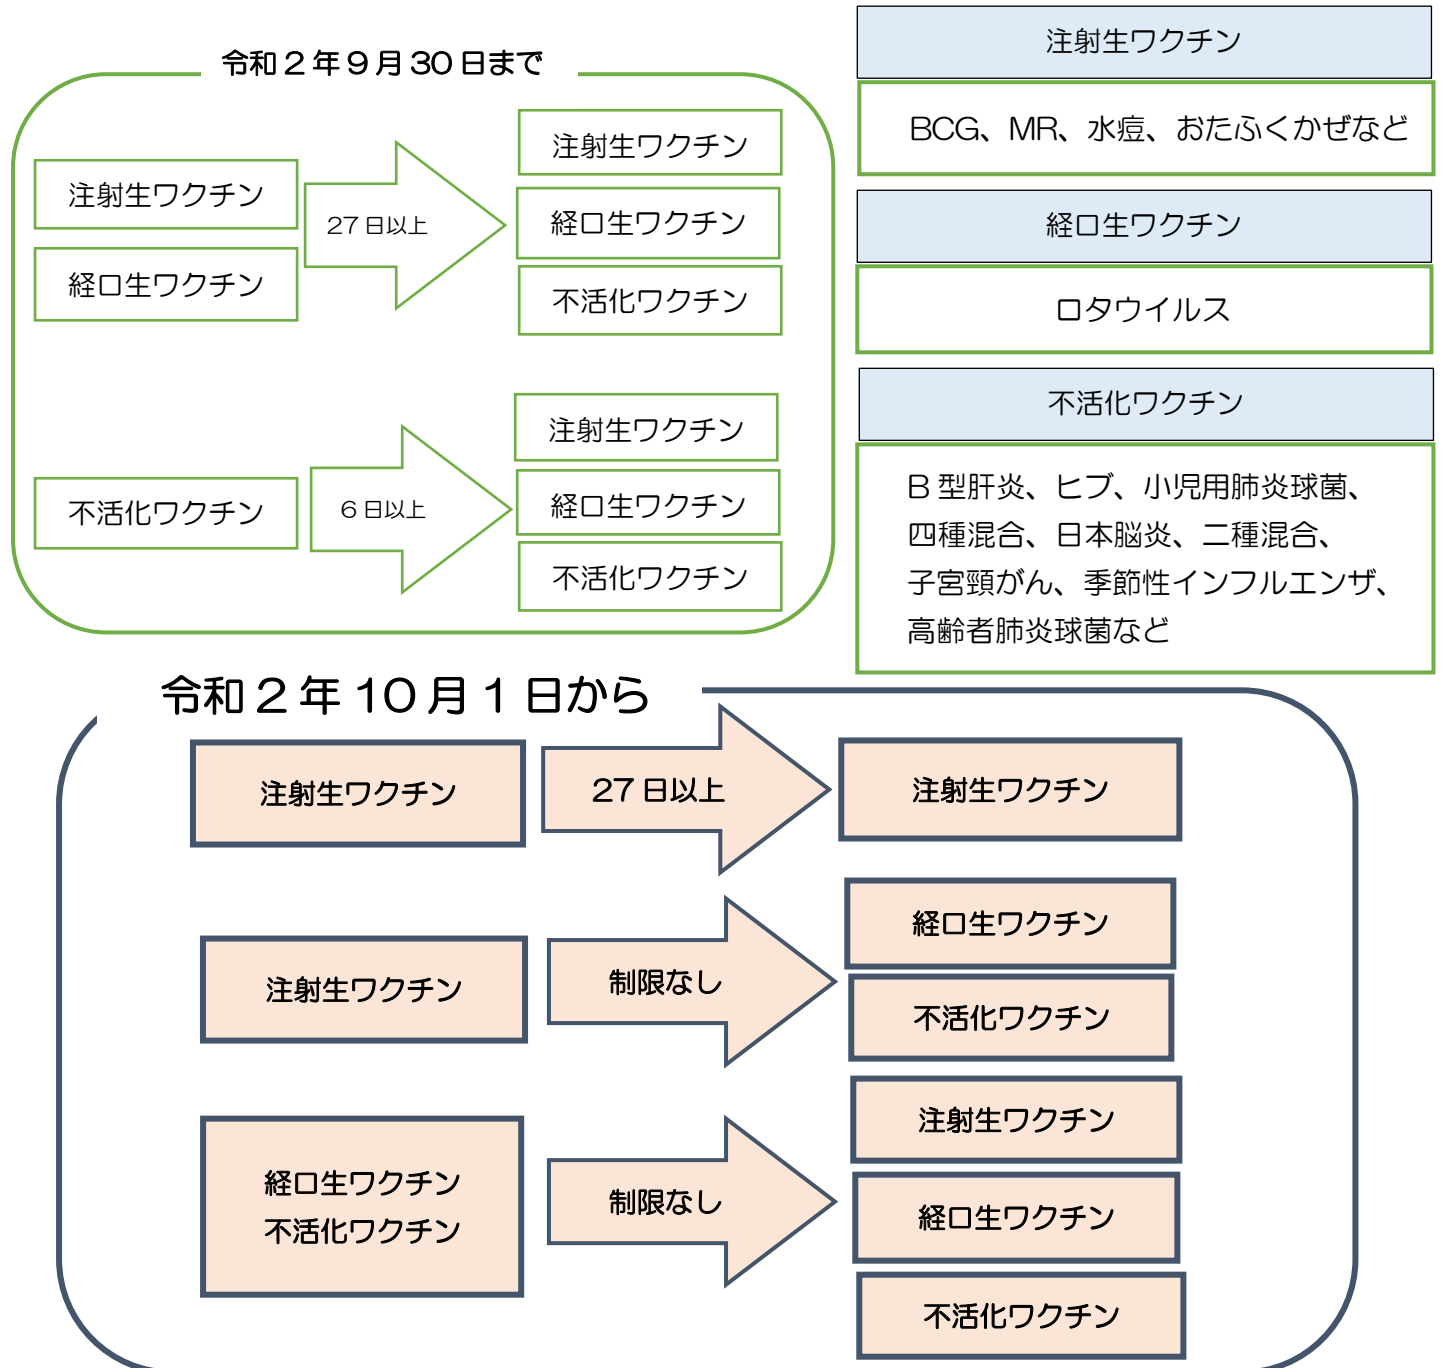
令和２年９月30日まで

注射生ワクチン

経口生ワクチン

27日以上

注射生ワクチン

経口生ワクチン

不活化ワクチン

不活化ワクチン

６日以上

注射生ワクチン

経口生ワクチン

不活化ワクチン

注射生ワクチン

BCG、MR、水痘、おたふくかぜなど

経口生ワクチン

ロタウイルス

不活化ワクチン

B型肝炎、ヒブ、小児用肺炎球菌、四種混合、日本脳炎、二種混合、子宮頸がん、季節性インフルエンザ、高齢者肺炎球菌など

令和２年10月１日から

注射生ワクチン

27日以上

注射生ワクチン

注射生ワクチン

制限なし

経口生ワクチン

不活化ワクチン

経口生ワクチン
不活化ワクチン

制限なし

注射生ワクチン

経口生ワクチン

不活化ワクチン